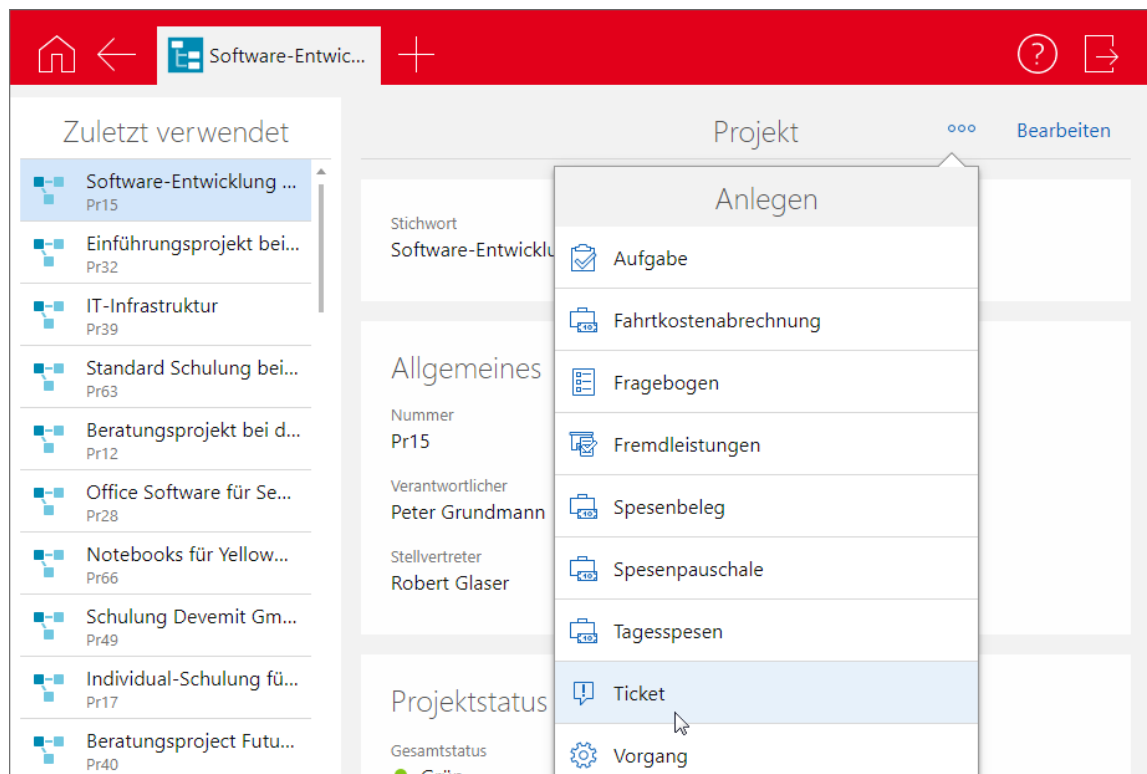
Software-Entwic...

Zuletzt verwendet

Software-Entwicklung ...
Pr15

Einführungsprojekt bei...
Pr32

IT-Infrastruktur
Pr39

Standard Schulung bei...
Pr63

Beratungsprojekt bei d...
Pr12

Office Software für Se...
Pr28

Notebooks für Yellow...
Pr66

Schulung Devemit Gm...
Pr49

Individual-Schulung fü...
Pr17

Beratungsproject Futu...
Pr40

Projekt

Bearbeiten

Stichwort
Software-Entwicklu

Allgemeines

Nummer
Pr15

Verantwortlicher
Peter Grundmann

Stellvertreter
Robert Glaser

Projektstatus

Gesamtstatus
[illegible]

Anlegen

Aufgabe

Fahrtkostenabrechnung

Fragebogen

Fremdleistungen

Spesenbeleg

Spesenpauschale

Tagesspesen

Ticket

Vorgang